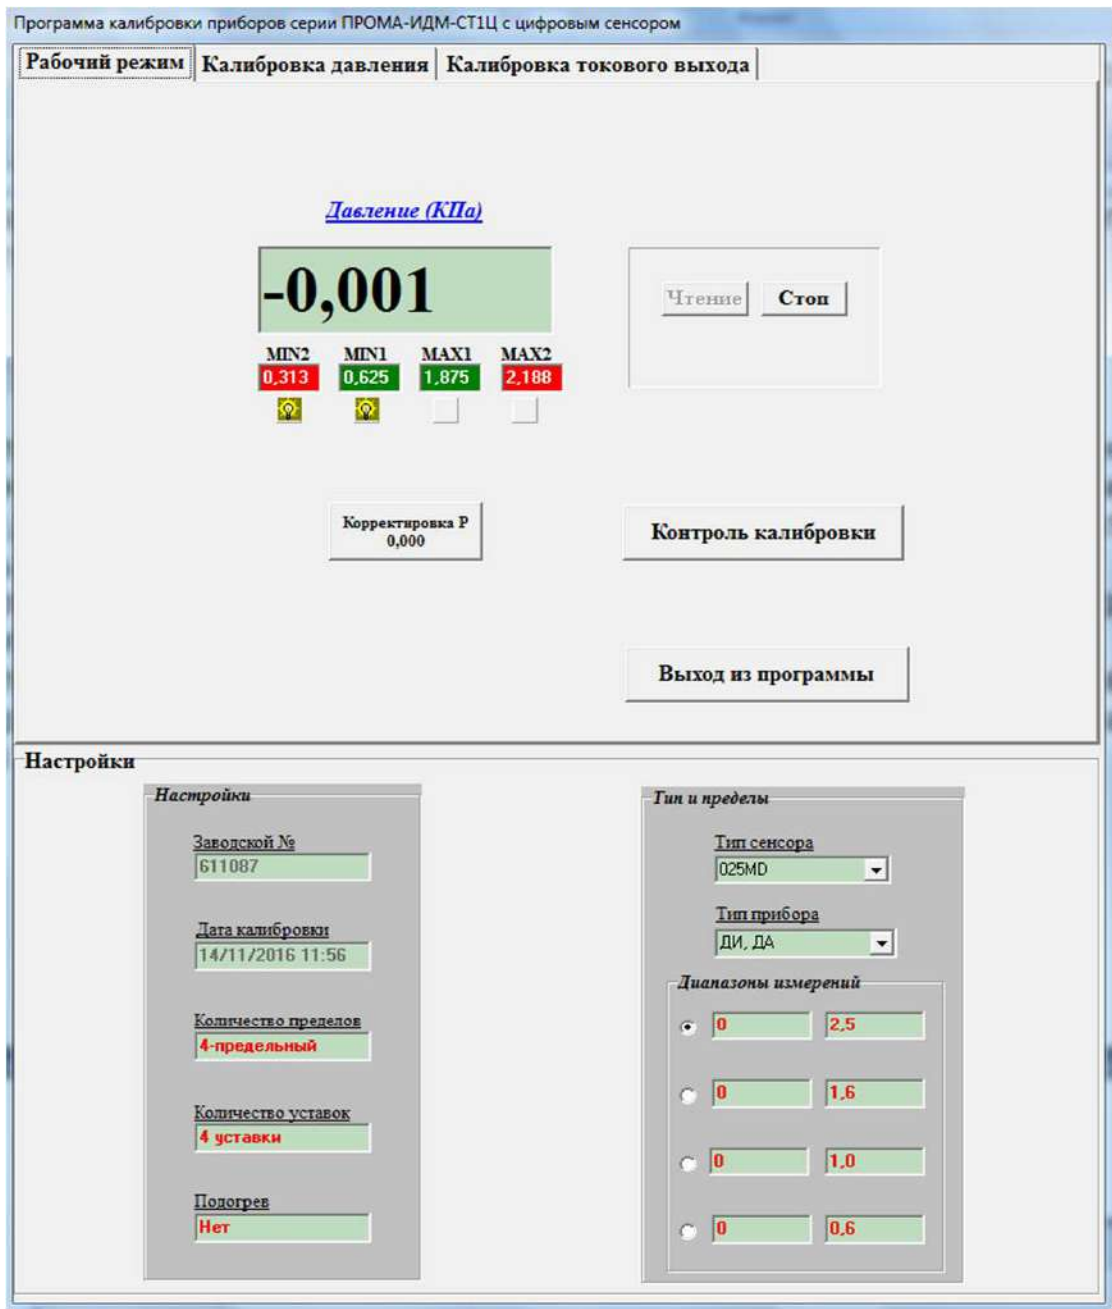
Программа калибровки приборов серии ПРОМА-ИДМ-СТ1Ц с цифровым сенсором

Рабочий режим | Калибровка давления | Калибровка токового выхода

Давление (КПа)

-0,001

MIN2 0,313
MIN1 0,625
MAX1 1,875
MAX2 2,188

Чтение
Стоп

Корректировка P
0,000

Контроль калибровки

Выход из программы

Настройки

Настройки

Заводской №
611087

Дата калибровки
14/11/2016 11:56

Количество пределов
4-предельный

Количество уставок
4 уставки

Подогрев
Нет

Тип и пределы

Тип сенсора
025MD

Тип прибора
ДИ, ДА

Диапазоны измерений

| 0 | 2,5 |
|---|---|
| 0 | 1,6 |
| 0 | 1,0 |
| 0 | 0,6 |